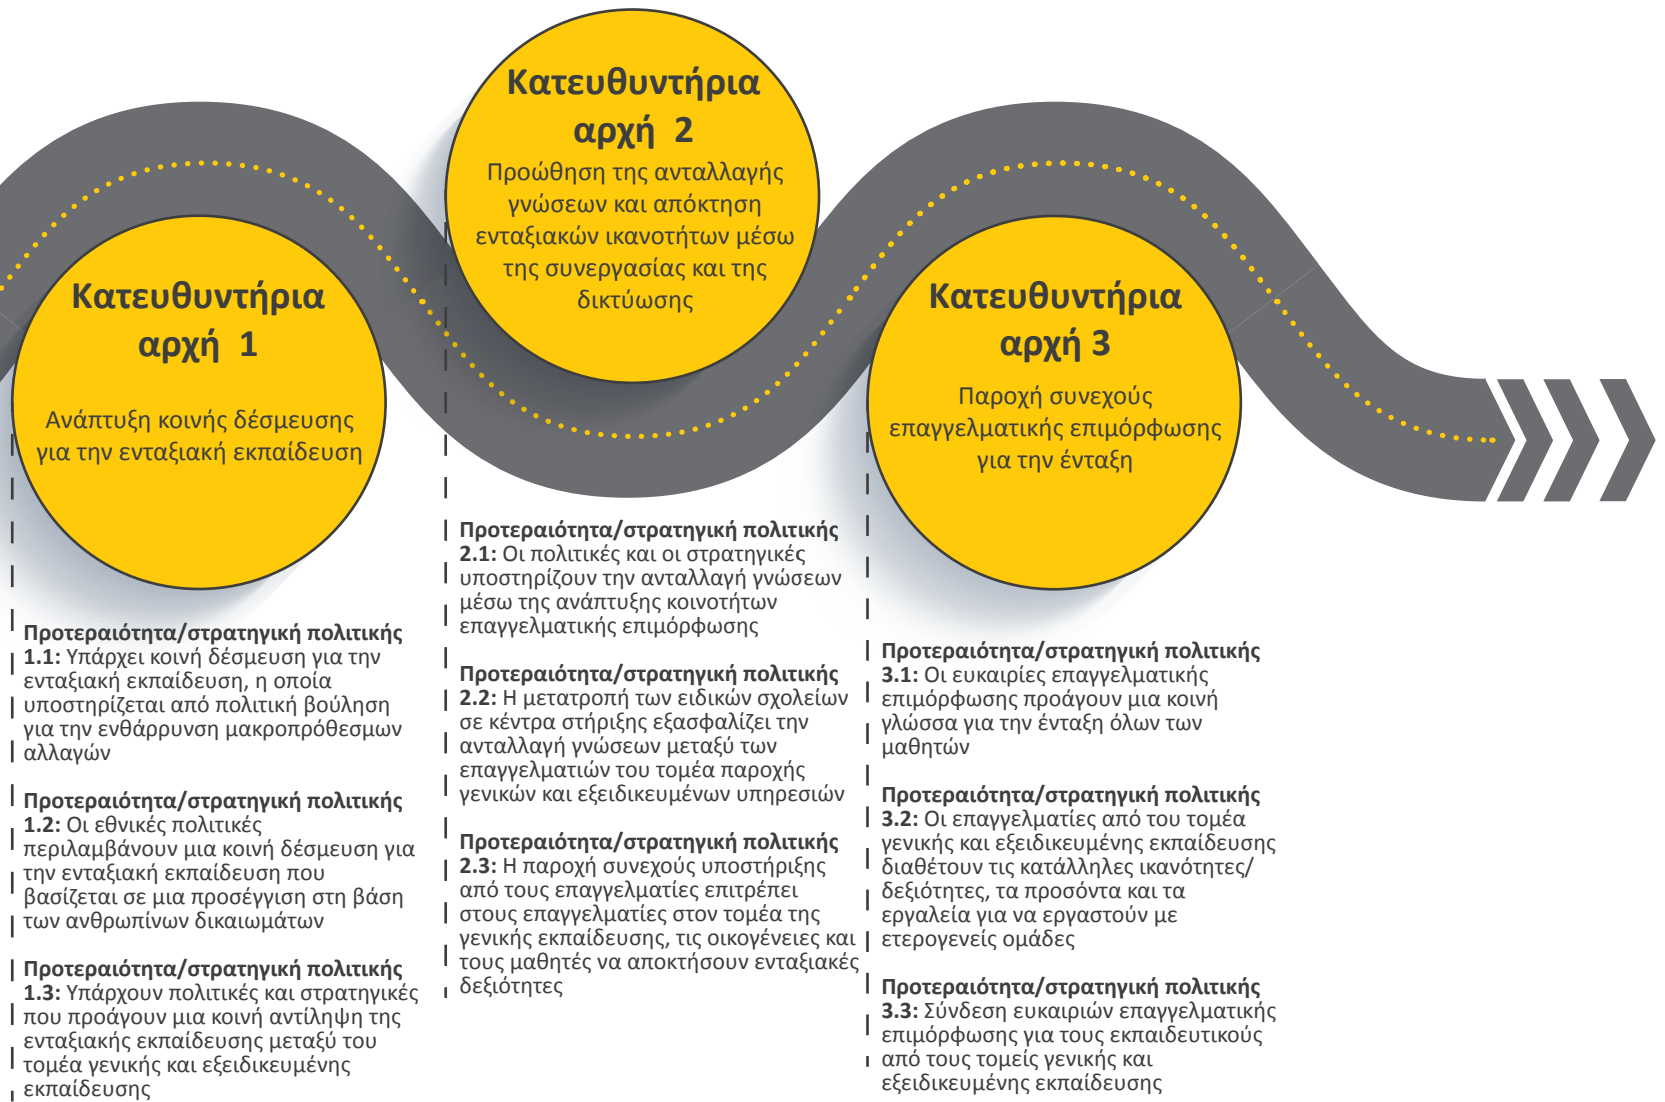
Κατευθυντήρια αρχή 2

Προώθηση της ανταλλαγής γνώσεων και απόκτηση ενταξιακών ικανοτήτων μέσω της συνεργασίας και της δικτύωσης

Κατευθυντήρια αρχή 1

Ανάπτυξη κοινής δέσμευσης για την ενταξιακή εκπαίδευση

Κατευθυντήρια αρχή 3

Παροχή συνεχούς επαγγελματικής επιμόρφωσης για την ένταξη

**Προτεραιότητα/στρατηγική πολιτικής 1.1:** Υπάρχει κοινή δέσμευση για την ενταξιακή εκπαίδευση, η οποία υποστηρίζεται από πολιτική βούληση για την ενθάρρυνση μακροπρόθεσμων αλλαγών

**Προτεραιότητα/στρατηγική πολιτικής 1.2:** Οι εθνικές πολιτικές περιλαμβάνουν μια κοινή δέσμευση για την ενταξιακή εκπαίδευση που βασίζεται σε μια προσέγγιση στη βάση των ανθρωπίνων δικαιωμάτων

**Προτεραιότητα/στρατηγική πολιτικής 1.3:** Υπάρχουν πολιτικές και στρατηγικές που προάγουν μια κοινή αντίληψη της ενταξιακής εκπαίδευσης μεταξύ του τομέα γενικής και εξειδικευμένης εκπαίδευσης

**Προτεραιότητα/στρατηγική πολιτικής 2.1:** Οι πολιτικές και οι στρατηγικές υποστηρίζουν την ανταλλαγή γνώσεων μέσω της ανάπτυξης κοινοτήτων επαγγελματικής επιμόρφωσης

**Προτεραιότητα/στρατηγική πολιτικής 2.2:** Η μετατροπή των ειδικών σχολείων σε κέντρα στήριξης εξασφαλίζει την ανταλλαγή γνώσεων μεταξύ των επαγγελματιών του τομέα παροχής γενικών και εξειδικευμένων υπηρεσιών

**Προτεραιότητα/στρατηγική πολιτικής 2.3:** Η παροχή συνεχούς υποστήριξης από τους επαγγελματίες επιτρέπει στους επαγγελματίες στον τομέα της γενικής εκπαίδευσης, τις οικογένειες και τους μαθητές να αποκτήσουν ενταξιακές δεξιότητες

**Προτεραιότητα/στρατηγική πολιτικής 3.1:** Οι ευκαιρίες επαγγελματικής επιμόρφωσης προάγουν μια κοινή γλώσσα για την ένταξη όλων των μαθητών

**Προτεραιότητα/στρατηγική πολιτικής 3.2:** Οι επαγγελματίες από του τομέα γενικής και εξειδικευμένης εκπαίδευσης διαθέτουν τις κατάλληλες ικανότητες/δεξιότητες, τα προσόντα και τα εργαλεία για να εργαστούν με ετερογενείς ομάδες

**Προτεραιότητα/στρατηγική πολιτικής 3.3:** Σύνδεση ευκαιριών επαγγελματικής επιμόρφωσης για τους εκπαιδευτικούς από τους τομείς γενικής και εξειδικευμένης εκπαίδευσης